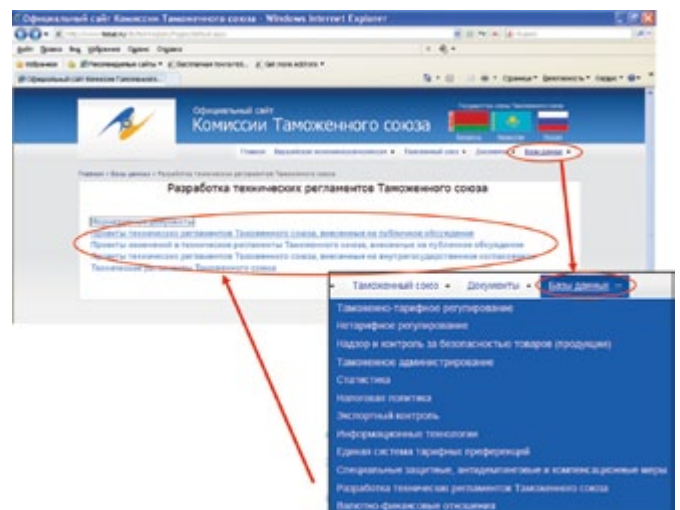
Официальный сайт Комиссии Таможенного союза - Windows Internet Explorer

Файл Правка Вид Избранное Сервис Справка

Избранное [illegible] Рекомендуемые сайты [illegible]

Официальный сайт Комиссии Таможенного...

Страница Безопасность Сервис

Официальный сайт
Комиссии Таможенного союза

Главная Евразийское экономическое сообщество Таможенный союз Документы Базы данных

Главная » Базы данных » Разработка технических регламентов Таможенного союза

Разработка технических регламентов Таможенного союза

Нормативные документы
Проекты технических регламентов Таможенного союза, вынесенные на публичное обсуждение
Проекты изменений в технические регламенты Таможенного союза, вынесенные на публичное обсуждение
Проекты технических регламентов Таможенного союза, вынесенные на внутригосударственное согласование
Технические регламенты Таможенного союза

Таможенный союз Документы Базы данных

Таможенно-тарифное регулирование
Нетарифное регулирование
Надзор и контроль за безопасностью товаров (продукции)
Таможенное администрирование
Статистика
Налоговая политика
Экспортный контроль
Информационные технологии
Единая система тарифных преференций
Специальные защитные, антидемпинговые и компенсационные меры
Разработка технических регламентов Таможенного союза
Валютно-финансовые отношения